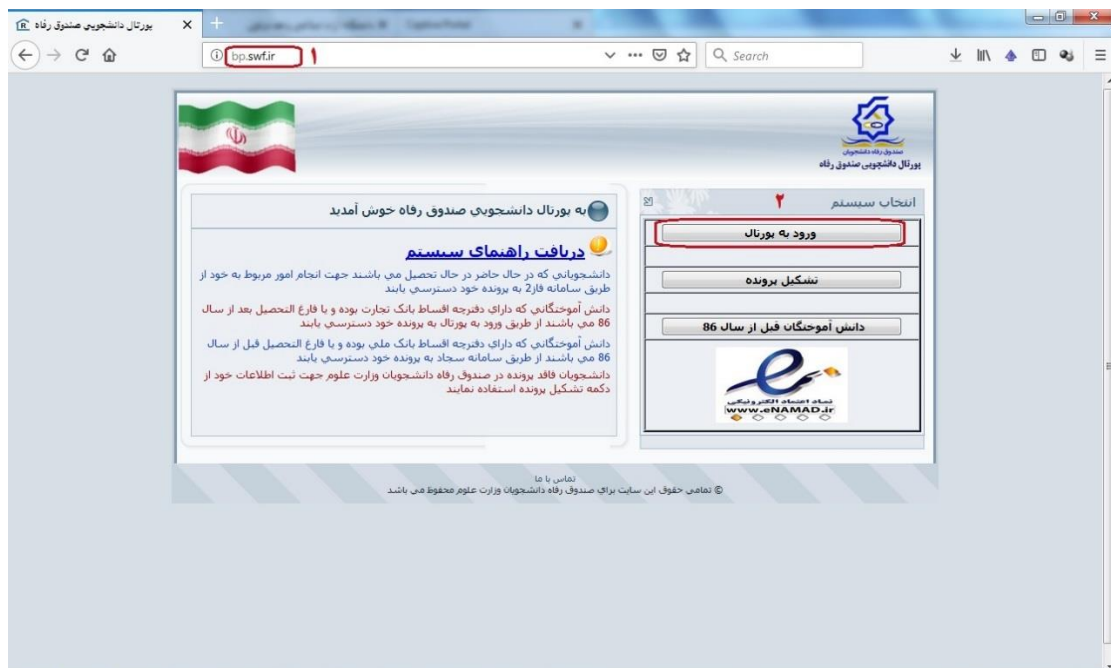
پورتال دانشجويي صندوق رفاه

bp.swf.ir ۱

Search

صندوق رفاه دانشجويان
پورتال دانشجويي صندوق رفاه

انتخاب سيستم ۲

ورود به پورتال

تشكيل پرونده

دانش آموختگان قبل از سال 86

نماد اعتماد الکترونیکی
www.eNAMAD.ir

به پورتال دانشجويي صندوق رفاه خوش آمديد

دريافت راهنماي سيستم

دانشجوياني كه در حال حاضر در حال تحصيل مي باشند جهت انجام امور مربوط به خود از طريق سامانه فاز2 به پرونده خود دسترسي يابند

دانش آموختگاني كه داراي دفترچه اقساط بانك تجارت بوده و يا فارغ التحصيل بعد از سال 86 مي باشند از طريق ورود به پورتال به پرونده خود دسترسي يابند

دانش آموختگاني كه داراي دفترچه اقساط بانك ملي بوده و يا فارغ التحصيل قبل از سال 86 مي باشند از طريق سامانه سجاد به پرونده خود دسترسي يابند

دانشجويان فاقد پرونده در صندوق رفاه دانشجويان وزارت علوم جهت ثبت اطلاعات خود از دكمه تشكيل پرونده استفاده نمايند

تماس با ما
© تمامي حقوق اين سايت براي صندوق رفاه دانشجويان وزارت علوم محفوظ مي باشد